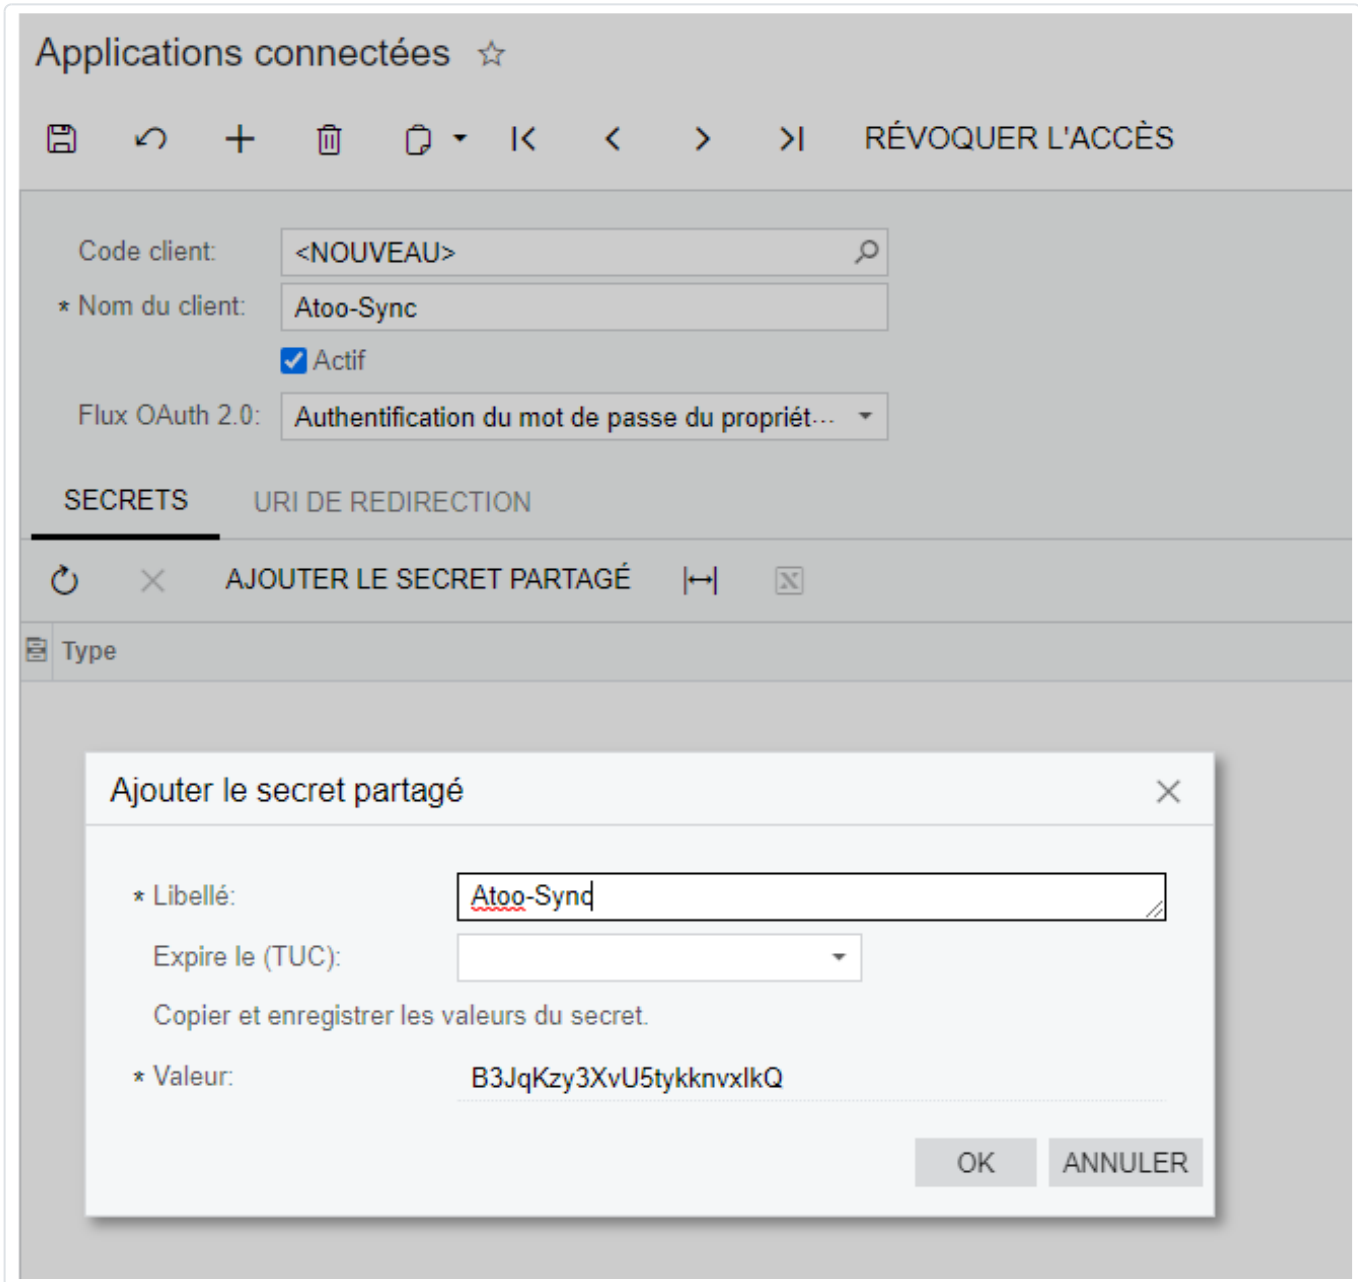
Applications connectées ☆

RÉVOQUER L'ACCÈS

Code client: <NOUVEAU>

* Nom du client: Atoo-Sync

Actif

Flux OAuth 2.0: Authentification du mot de passe du propriét...

SECRETS URI DE REDIRECTION

AJOUTER LE SECRET PARTAGÉ

Type

Ajouter le secret partagé

* Libellé: Atoo-Sync

Expire le (TUC):

Copier et enregistrer les valeurs du secret.

* Valeur: B3JqKzy3XvU5tykknvxlkQ

OK ANNULER